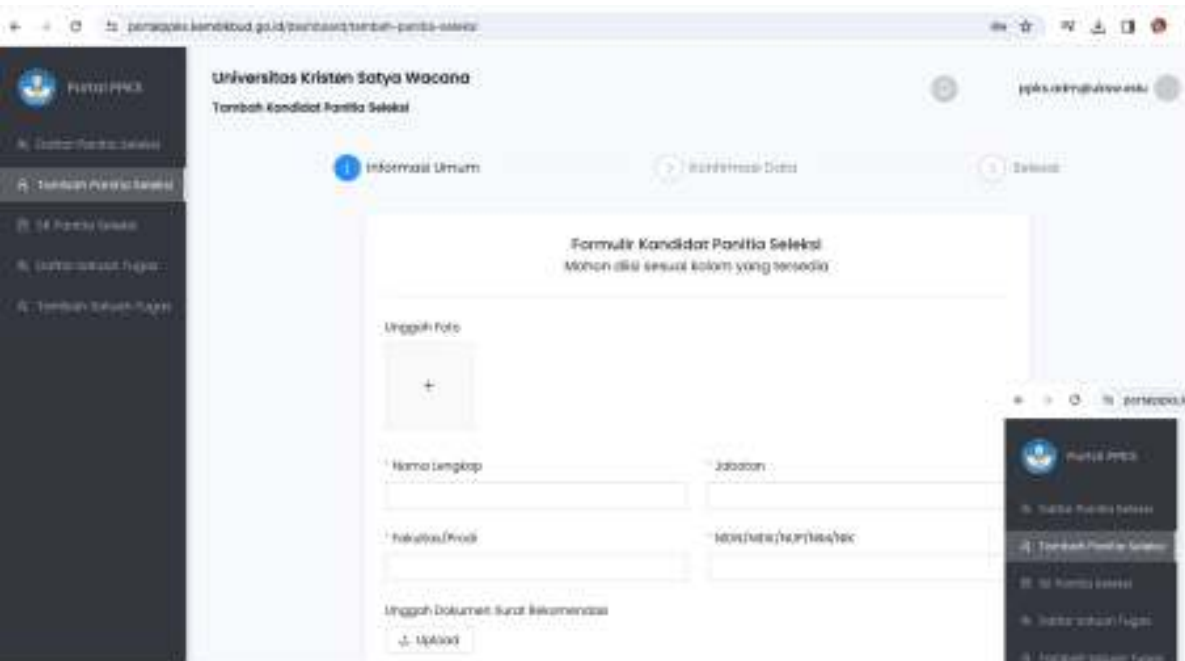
portalppks.kemdikbud.go.id/dashboard/tambah-panitia-seleksi

Portal PPKS

Daftar Panitia Seleksi

Tambah Panitia Seleksi

SK Panitia Seleksi

Daftar Satuan Tugas

Tambah Satuan Tugas

Universitas Kristen Satya Wacana

Tambah Kandidat Panitia Seleksi

ppks.admin@uksw.edu

1 Informasi Umum

2 Konfirmasi Data

3 Selesai

Formulir Kandidat Panitia Seleksi
Mohon diisi sesuai kolom yang tersedia

Unggah Foto

+

* Nama Lengkap

* Jabatan

* Fakultas/Prodi

* NIDN/NIDK/NUPTK/NIM/NIK

Unggah Dokumen Surat Rekomendasi

Upload

portalppks.k

Portal PPKS

Daftar Panitia Seleksi

Tambah Panitia Seleksi

SK Panitia Seleksi

Daftar Satuan Tugas

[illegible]